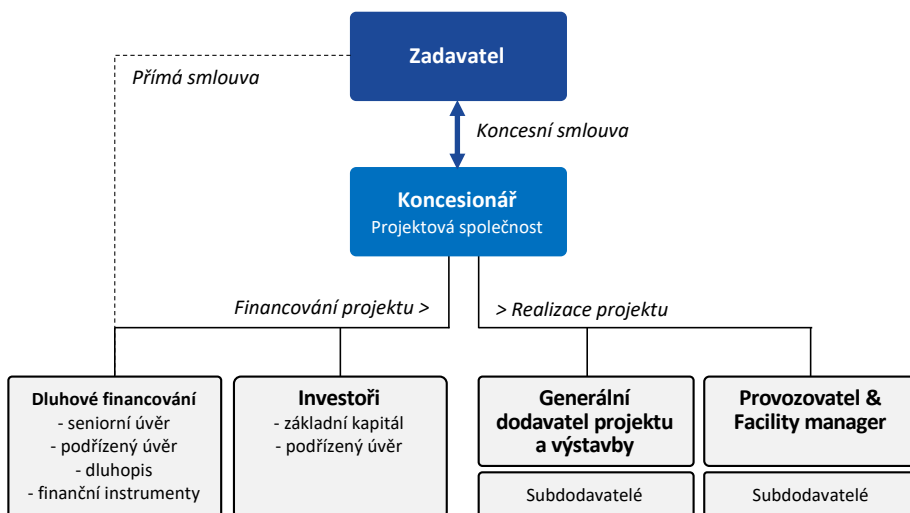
Zadavatel

Přímá smlouva

Koncesní smlouva

Koncesionář
Projektová společnost

Financování projektu >

> Realizace projektu

Dluhové financování
- seniorní úvěr
- podřízený úvěr
- dluhopis
- finanční instrumenty

Investoři
- základní kapitál
- podřízený úvěr

Generální dodavatel projektu a výstavby

Subdodavatelé

Provozovatel & Facility manager

Subdodavatelé